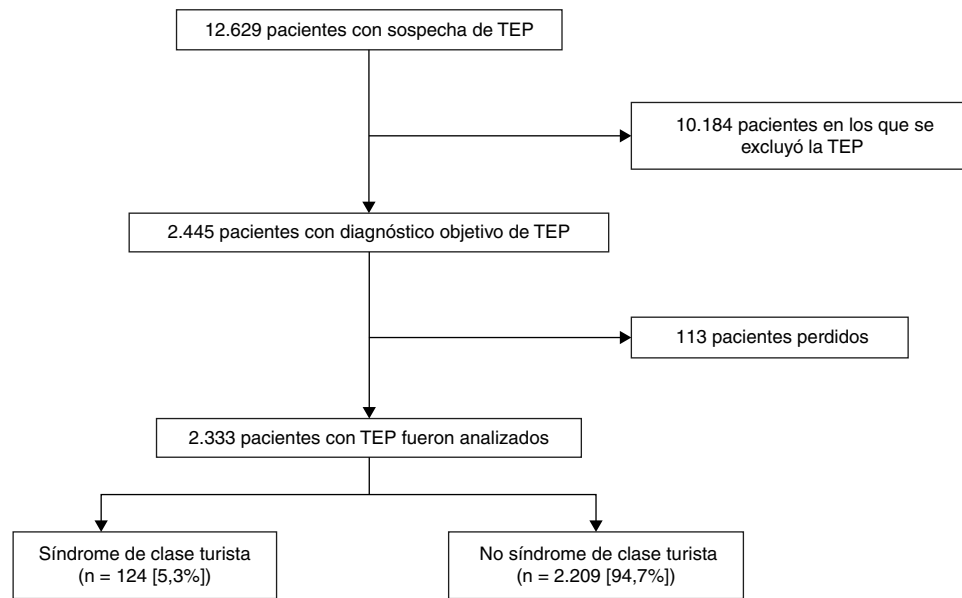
12.629 pacientes con sospecha de TEP

10.184 pacientes en los que se excluyó la TEP

2.445 pacientes con diagnóstico objetivo de TEP

113 pacientes perdidos

2.333 pacientes con TEP fueron analizados

Síndrome de clase turista
(n = 124 [5,3%])

No síndrome de clase turista
(n = 2.209 [94,7%])